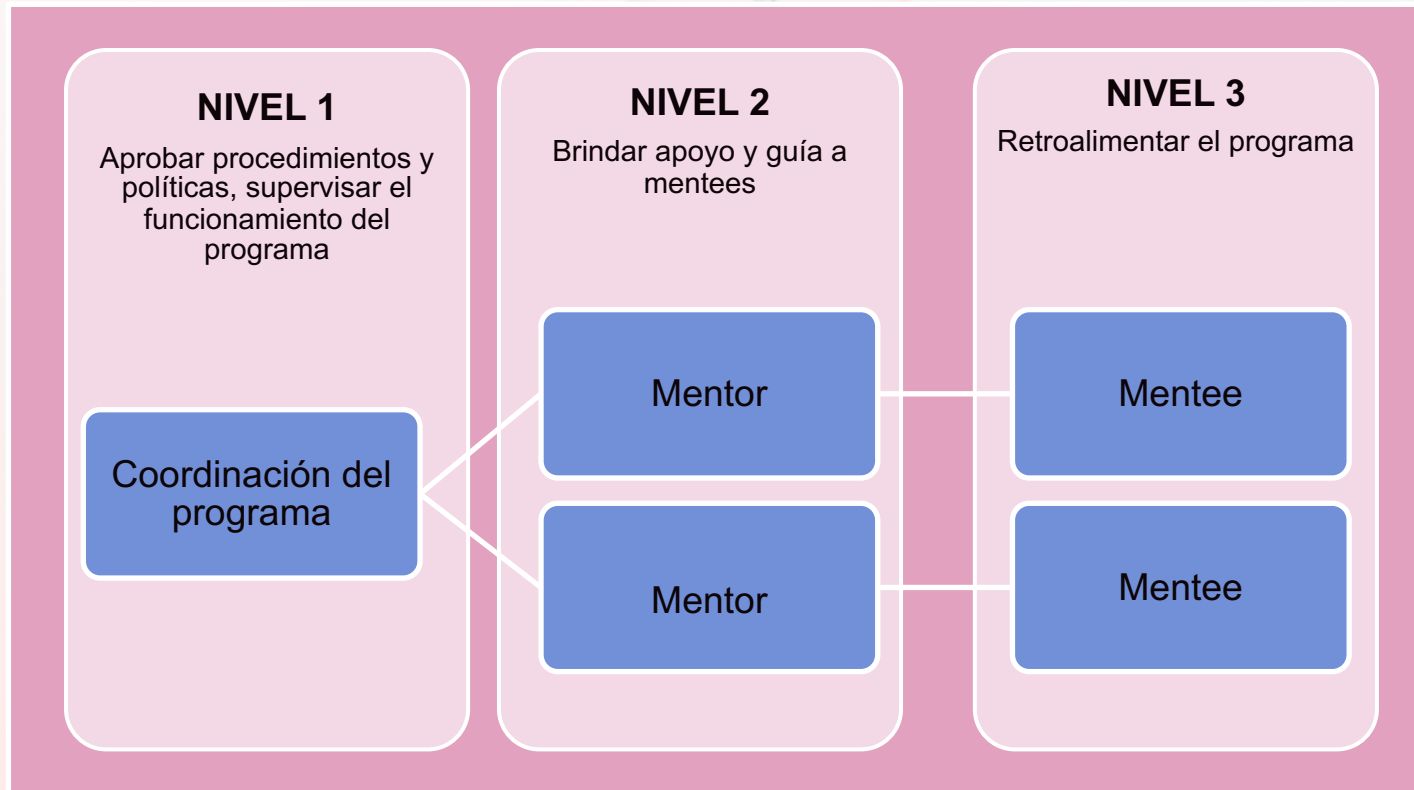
NIVEL 1

Aprobar procedimientos y políticas, supervisar el funcionamiento del programa

Coordinación del programa

NIVEL 2

Brindar apoyo y guía a mentees

Mentor

Mentor

NIVEL 3

Retroalimentar el programa

Mentee

Mentee